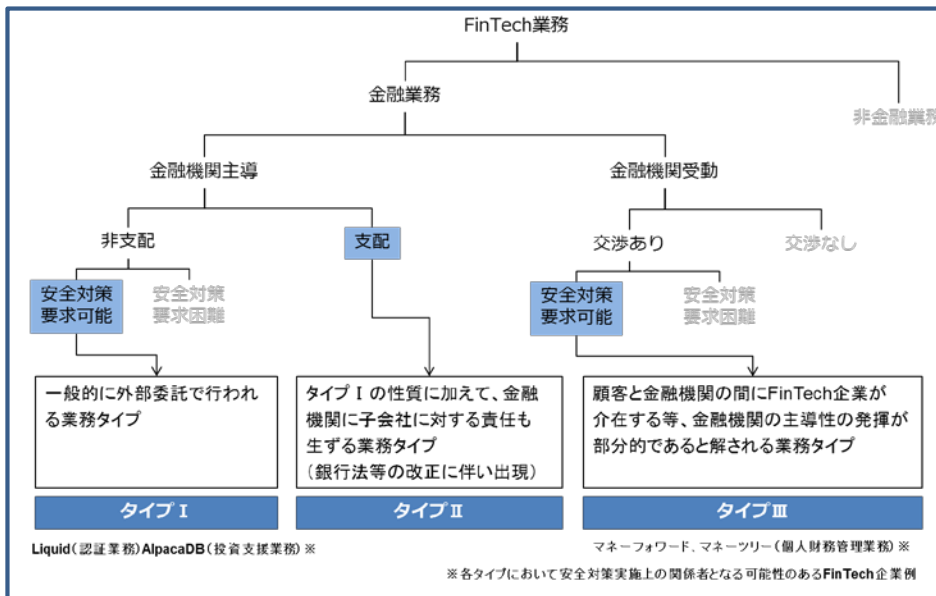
FinTech業務

金融業務

非金融業

金融機関主導

金融機関受動

非支配

支配

交渉あり

交渉なし

安全対策要求可能

安全対策要求困難

安全対策要求可能

安全対策要求困難

一般的に外部委託で行われる業務タイプ

タイプⅠの性質に加えて、金融機関に子会社に対する責任も生ずる業務タイプ
（銀行法等の改正に伴い出現）

顧客と金融機関の間にFinTech企業が介在する等、金融機関の主導性の発揮が部分的であると解される業務タイプ

タイプⅠ

タイプⅡ

タイプⅢ

Liquid（認証業務）AlpacaDB（投資支援業務）※

マネーフォワード、マネーツリー（個人財務管理業務）※

※各タイプにおいて安全対策実施上の関係者となる可能性のあるFinTech企業例